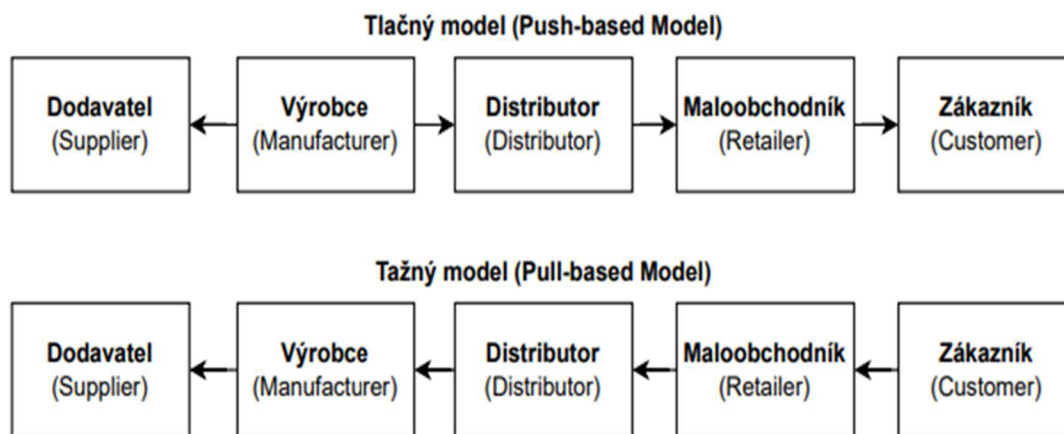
Tlačný model (Push-based Model)

Dodavatel
(Supplier)

Výrobce
(Manufacturer)

Distributor
(Distributor)

Maloobchodník
(Retailer)

Zákazník
(Customer)

Tažný model (Pull-based Model)

Dodavatel
(Supplier)

Výrobce
(Manufacturer)

Distributor
(Distributor)

Maloobchodník
(Retailer)

Zákazník
(Customer)